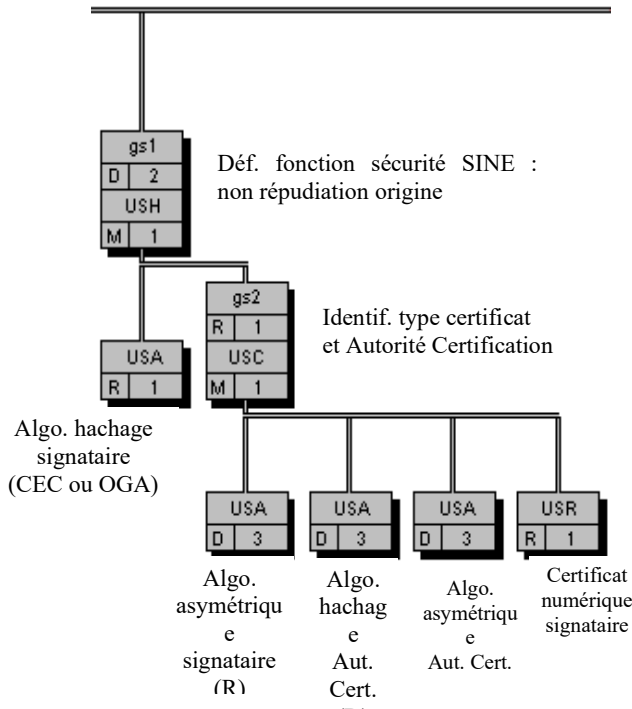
gs1
D 2
USH
M 1

Déf. fonction sécurité SINE : non répudiation origine

gs2
R 1
USC
M 1

Identif. type certificat et Autorité Certification

USA
R 1

Algo. hachage signataire (CEC ou OGA)

USA
D 3

Algo. asymétrique signataire (R)

USA
D 3

Algo. hachage Aut. Cert. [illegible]

USA
D 3

Algo. asymétrique Aut. Cert.

USR
R 1

Certificat numérique signataire